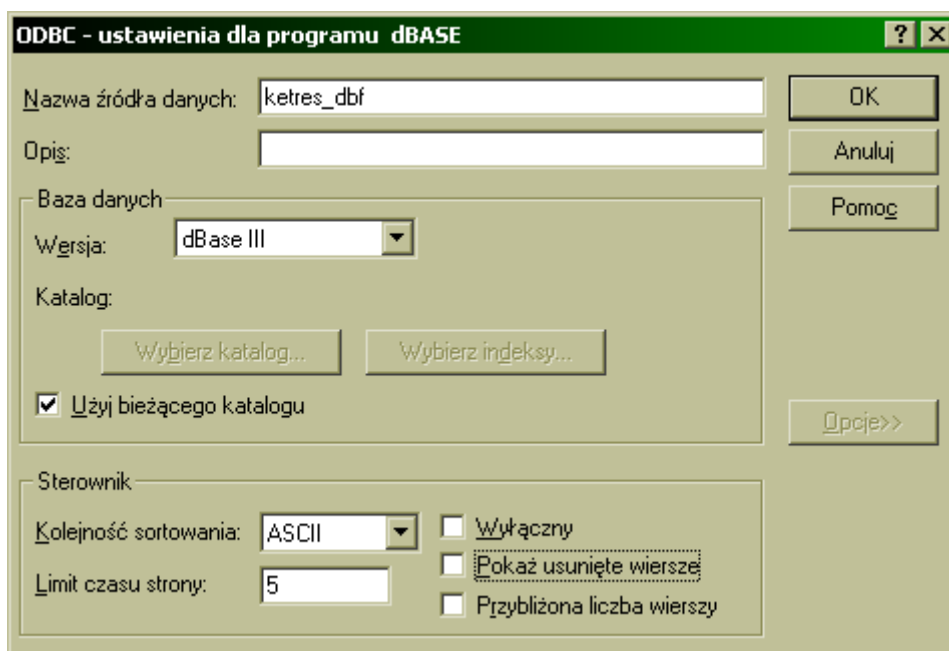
ODBC - ustawienia dla programu dBASE

? ×

Nazwa źródła danych: ketres_dbf

Opis:

OK

Anuluj

Pomoc

Baza danych

Wersja: dBase III

Katalog:

Wybierz katalog...

Wybierz indeksy...

☑ Użyj bieżącego katalogu

Opcje>>

Sterownik

Kolejność sortowania: ASCII

Limit czasu strony: 5

☐ Wyłączny

☐ Pokaż usunięte wiersze

☐ Przybliżona liczba wierszy